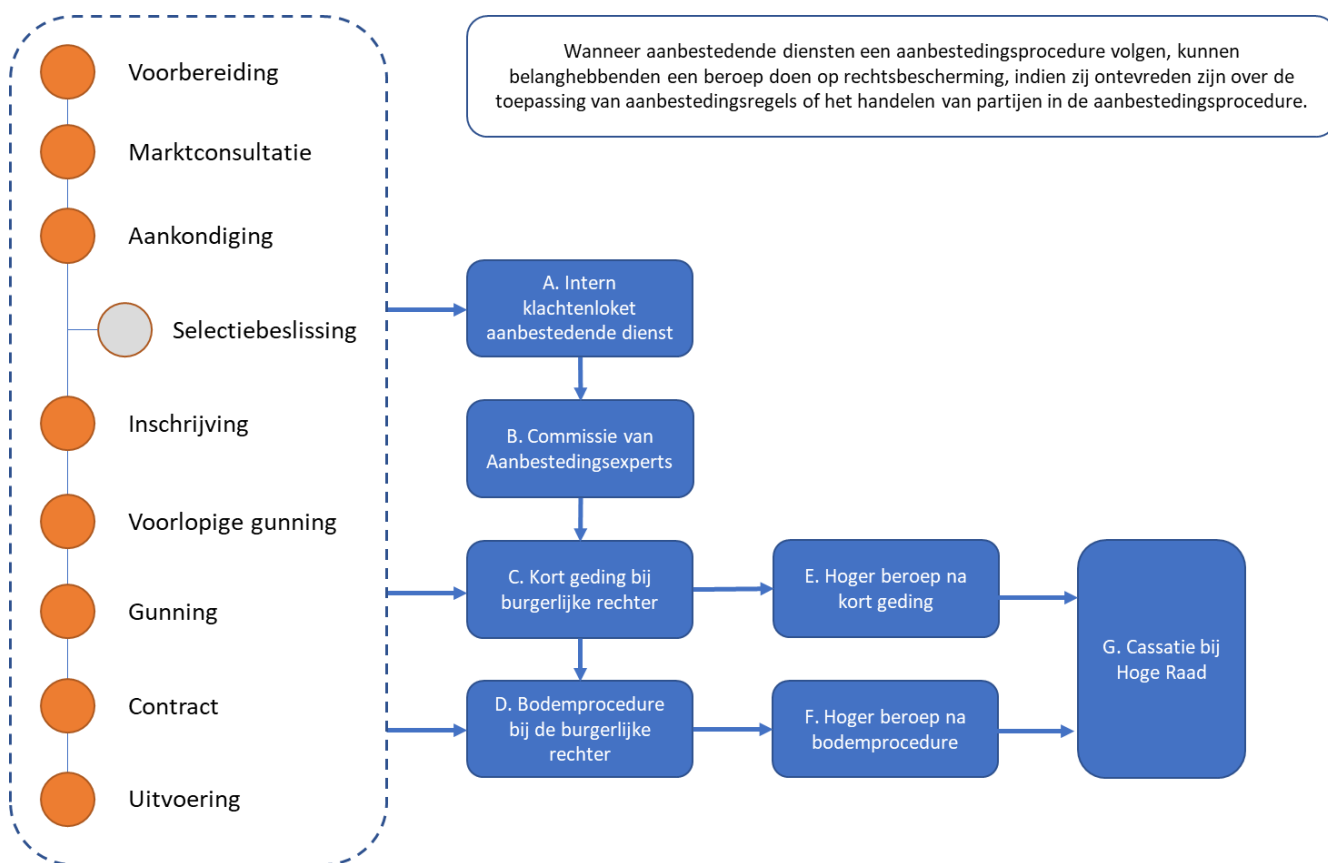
Voorbereiding

Marktconsultatie

Aankondiging

Selectiebeslissing

Inschrijving

Voorlopige gunning

Gunning

Contract

Uitvoering

Wanneer aanbestedende diensten een aanbestedingsprocedure volgen, kunnen belanghebbenden een beroep doen op rechtsbescherming, indien zij ontevreden zijn over de toepassing van aanbestedingsregels of het handelen van partijen in de aanbestedingsprocedure.

A. Intern klachtenloket aanbestedende dienst

B. Commissie van Aanbestedingsexperts

C. Kort geding bij burgerlijke rechter

D. Bodemprocedure bij de burgerlijke rechter

E. Hoger beroep na kort geding

F. Hoger beroep na bodemprocedure

G. Cassatie bij Hoge Raad